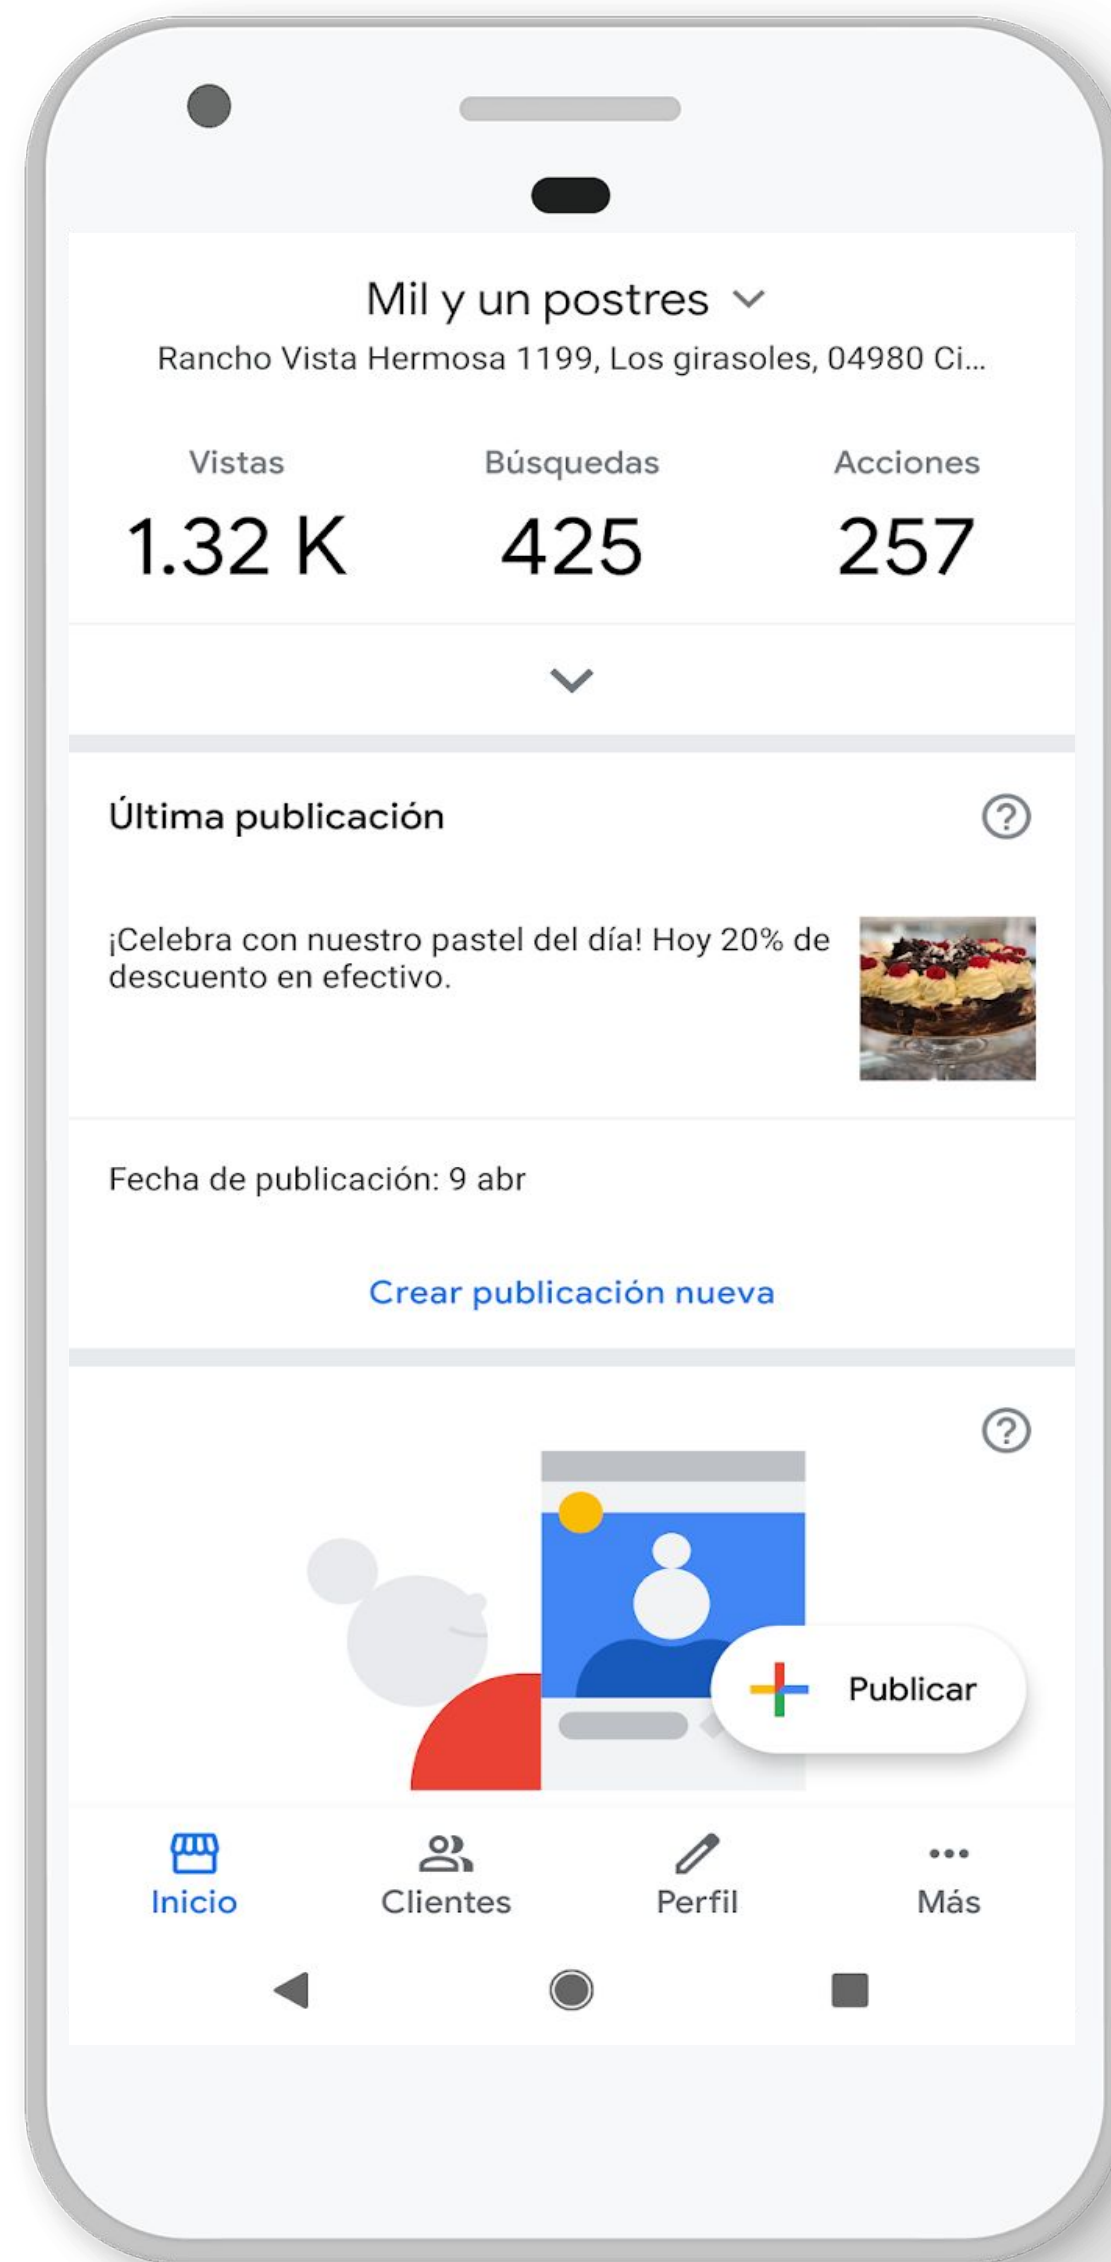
Mil y un postres

Rancho Vista Hermosa 1199, Los girasoles, 04980 Ci...

| Vistas | Búsquedas | Acciones |
|---|---|---|
| 1.32 K | 425 | 257 |

Última publicación

¡Celebra con nuestro pastel del día! Hoy 20% de descuento en efectivo.

Fecha de publicación: 9 abr

Crear publicación nueva

Publicar

Inicio Clientes Perfil Más